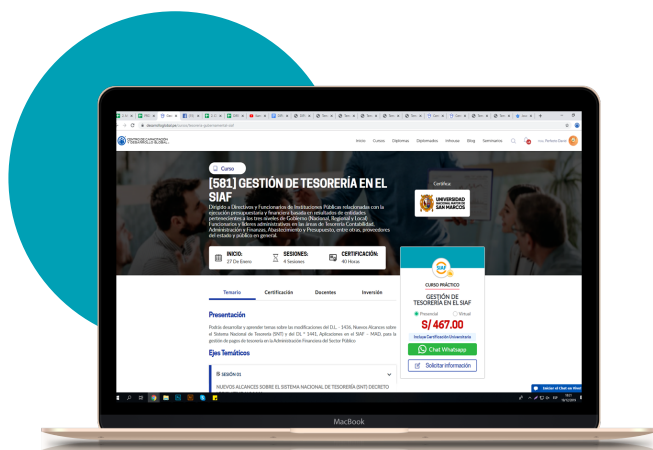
Curso

[581] GESTIÓN DE TESORERÍA EN EL SIAF

Dirigido a Directivos y Funcionarios de Instituciones Públicas relacionados con la ejecución presupuestaria y financiera basada en resultados de entidades pertenecientes a los tres niveles de Gobierno (Nacional, Regional y Local). Funcionarios y líderes administrativos en las áreas de Tesorería, Contabilidad, Administración y Finanzas, Abastecimiento y Presupuesto, entre otras, proveedores del estado y público en general.

Certifica:

UNIVERSIDAD NACIONAL MAYOR DE SAN MARCOS

INICIO: 27 De Enero

SESIONES: 6 Sesiones

CERTIFICACIÓN: 40 Horas

Inicio Cursos Diplomas Diplomados Inhouse Blog Seminarios

Temario Certificación Docentes Inversión

Presentación

Podrás desarrollar y aprender temas sobre las modificaciones del D.L. - 1436, Nuevos Alcances sobre el Sistema Nacional de Tesorería (SNT) y del D.L ° 1441, Aplicaciones en el SIAF – MAD, para la gestión de pagos de tesorería en la Administración Financiera del Sector Público

Ejes Temáticos

SESIÓN 01

NUEVOS ALCANCES SOBRE EL SISTEMA NACIONAL DE TESORERÍA (SNT) DECRETO

CURSO PRÁCTICO

GESTIÓN DE TESORERÍA EN EL SIAF

Presencial Virtual

S/ 467.00

Incluye Certificación Universitaria

Chat Whatsapp

Solicitar información

Iniciar el Chat en línea

MacBook